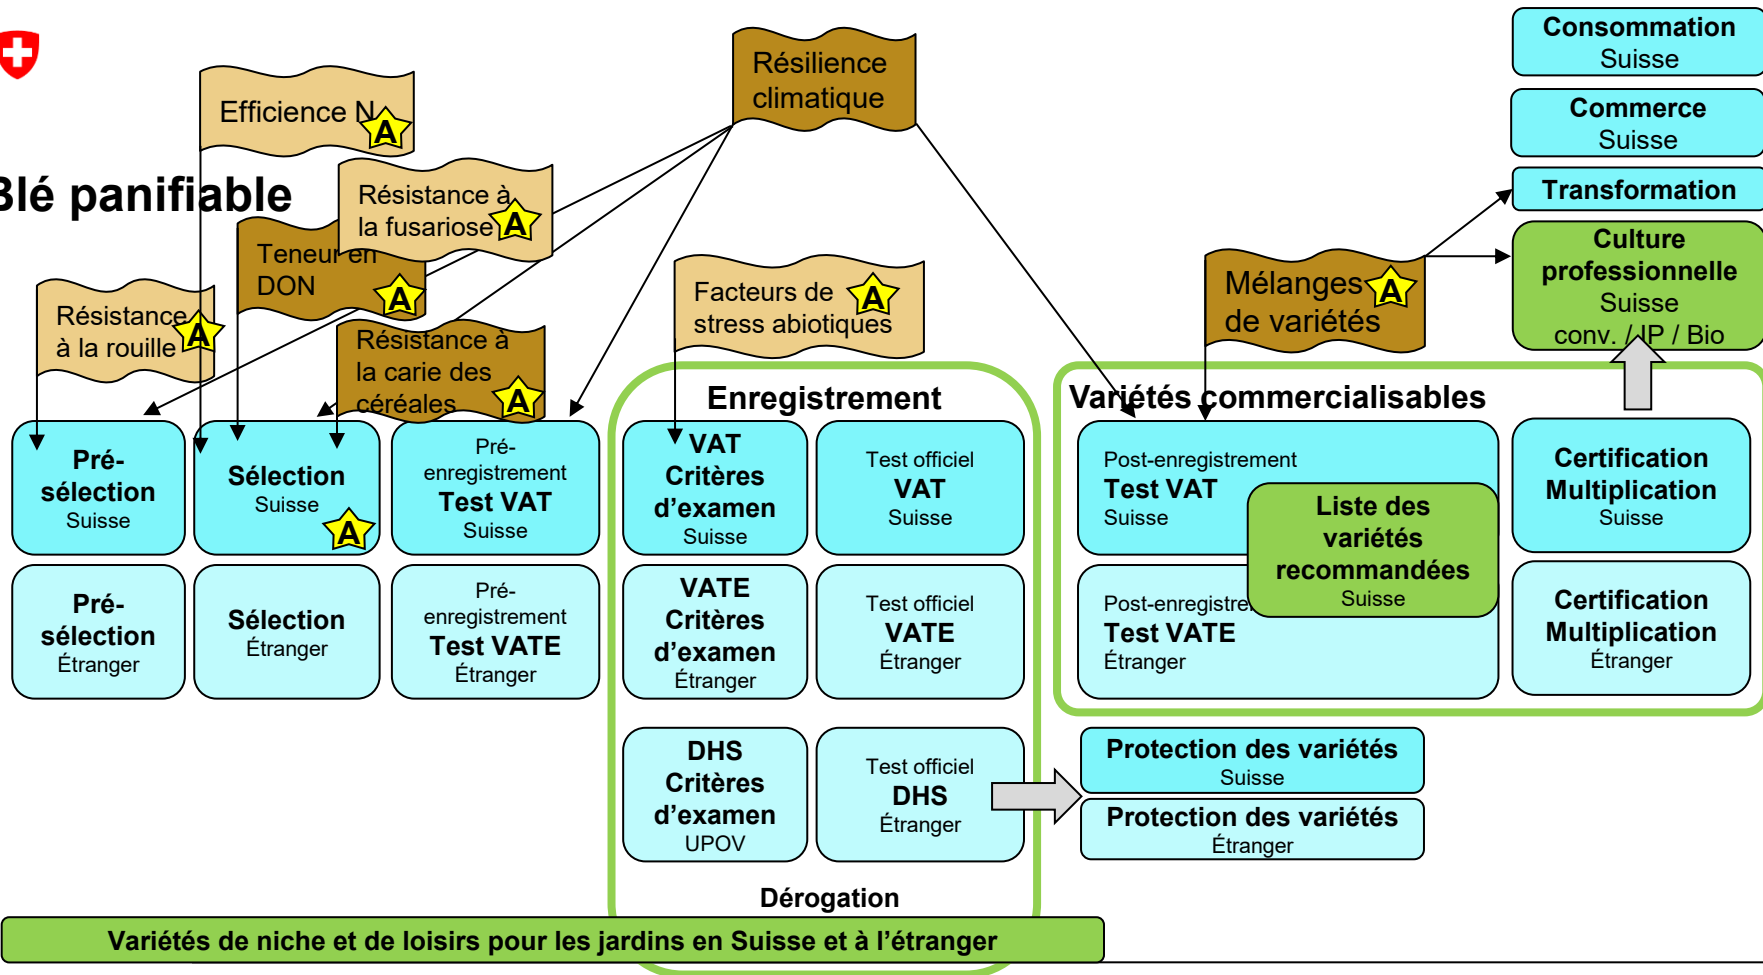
Blé panifiable

Efficience N A

Résilience climatique

Résistance à la fusariose A

Teneur en DON A

Résistance à la rouille A

Résistance à la carie des céréales A

Facteurs de stress abiotiques A

Mélanges de variétés A

Consommation
Suisse

Commerce
Suisse

Transformation

Culture professionnelle
Suisse
conv. / IP / Bio

Pré-sélection
Suisse

Sélection
Suisse A

Pré-enregistrement
Test VAT
Suisse

Pré-sélection
Étranger

Sélection
Étranger

Pré-enregistrement
Test VATE
Étranger

Enregistrement

VAT
Critères d'examen
Suisse

Test officiel
VAT
Suisse

VATE
Critères d'examen
Étranger

Test officiel
VATE
Étranger

DHS
Critères d'examen
UPOV

Test officiel
DHS
Étranger

Dérogation

Variétés commercialisables

Post-enregistrement
Test VAT
Suisse

Liste des variétés recommandées
Suisse

Post-enregistre
Test VATE
Étranger

Certification Multiplication
Suisse

Certification Multiplication
Étranger

Protection des variétés
Suisse

Protection des variétés
Étranger

Variétés de niche et de loisirs pour les jardins en Suisse et à l'étranger